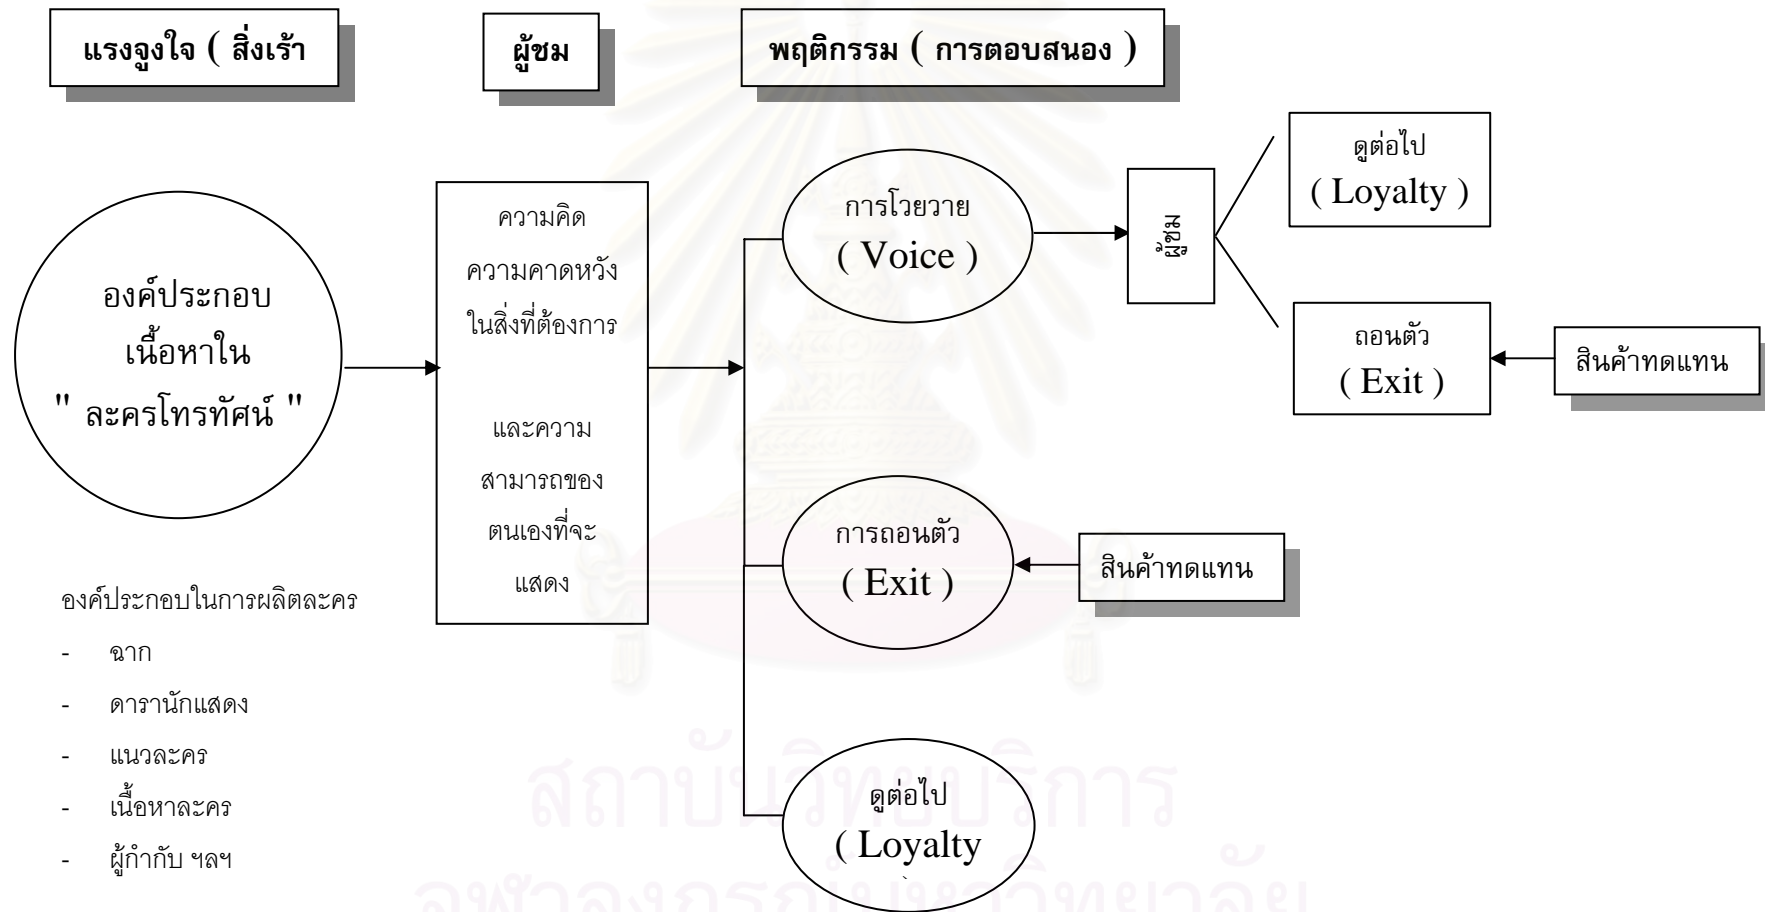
แรงจูงใจ ( สิ่งเร้า

ผู้ชม

พฤติกรรม ( การตอบสนอง )

องค์ประกอบ เนื้อหาใน " ละครโทรทัศน์ "

ความคิด ความคาดหวัง ในสิ่งที่ต้องการ

และความ สามารถของ ตนเองที่จะ แสดง

การโวยวาย ( Voice )

ผู้ชม

ดูต่อไป ( Loyalty )

ถอนตัว ( Exit )

สินค้าทดแทน

การถอนตัว ( Exit )

สินค้าทดแทน

ดูต่อไป ( Loyalty

องค์ประกอบในการผลิตละคร
- ฉาก
- ดารานักแสดง
- แนวละคร
- เนื้อหาละคร
- ผู้กำกับ ฯลฯ

สถาบันวิทยบริการ
จุฬาลงกรณ์มหาวิทยาลัย